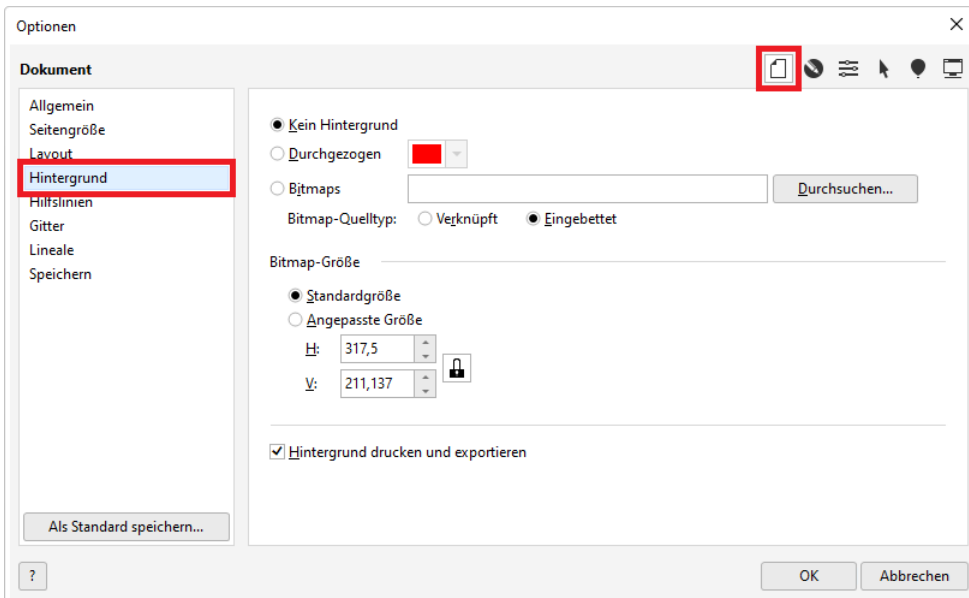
Optionen
×

Dokument

Allgemein
Seitengröße
Layout
Hintergrund
Hilfslinien
Gitter
Lineale
Speichern

Als Standard speichern...

Kein Hintergrund
Durchgezogen
Bitmaps
Durchsuchen...
Bitmap-Quelltyp: Verknüpft Eingebettet

Bitmap-Größe

Standardgröße
Angepasste Größe
H: 317,5
V: 211,137

Hintergrund drucken und exportieren

?
OK
Abbrechen